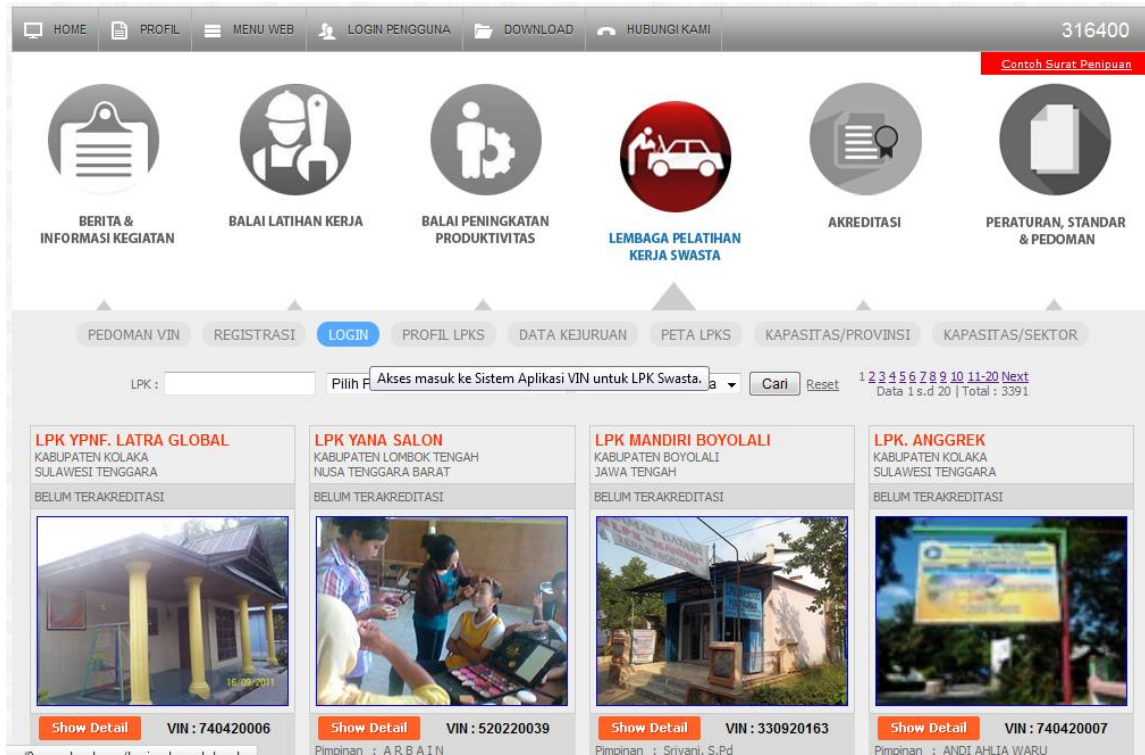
HOME PROFIL MENU WEB LOGIN PENGGUNA DOWNLOAD HUBUNGI KAMI 316400

Contoh Surat Penipuan

BERITA & INFORMASI KEGIATAN

BALAI LATIHAN KERJA

BALAI PENINGKATAN PRODUKTIVITAS

LEMBAGA PELATIHAN KERJA SWASTA

AKREDITASI

PERATURAN, STANDAR & PEDOMAN

PEDOMAN VIN REGISTRASI LOGIN PROFIL LPKS DATA KEJURUAN PETA LPKS KAPASITAS/PROVINSI KAPASITAS/SEKTOR

LPK : Pilih P Akses masuk ke Sistem Aplikasi VIN untuk LPK Swasta. a Cari Reset

1 2 3 4 5 6 7 8 9 10 11-20 Next
Data 1 s.d 20 | Total : 3391

LPK YPNF. LATRA GLOBAL
KABUPATEN KOLAKA
SULAWESI TENGGARA
BELUM TERAKREDITASI
16/09/2011
Show Detail VIN : 740420006

LPK YANA SALON
KABUPATEN LOMBOK TENGAH
NUSA TENGGARA BARAT
BELUM TERAKREDITASI
Show Detail VIN : 520220039
Pimpinan : A R B A I N

LPK MANDIRI BOYOLALI
KABUPATEN BOYOLALI
JAWA TENGAH
BELUM TERAKREDITASI
Show Detail VIN : 330920163
Pimpinan : Sriyani, S.Pd

LPK. ANGGREK
KABUPATEN KOLAKA
SULAWESI TENGGARA
BELUM TERAKREDITASI
Show Detail VIN : 740420007
Pimpinan : ANDI AHLIA WARU